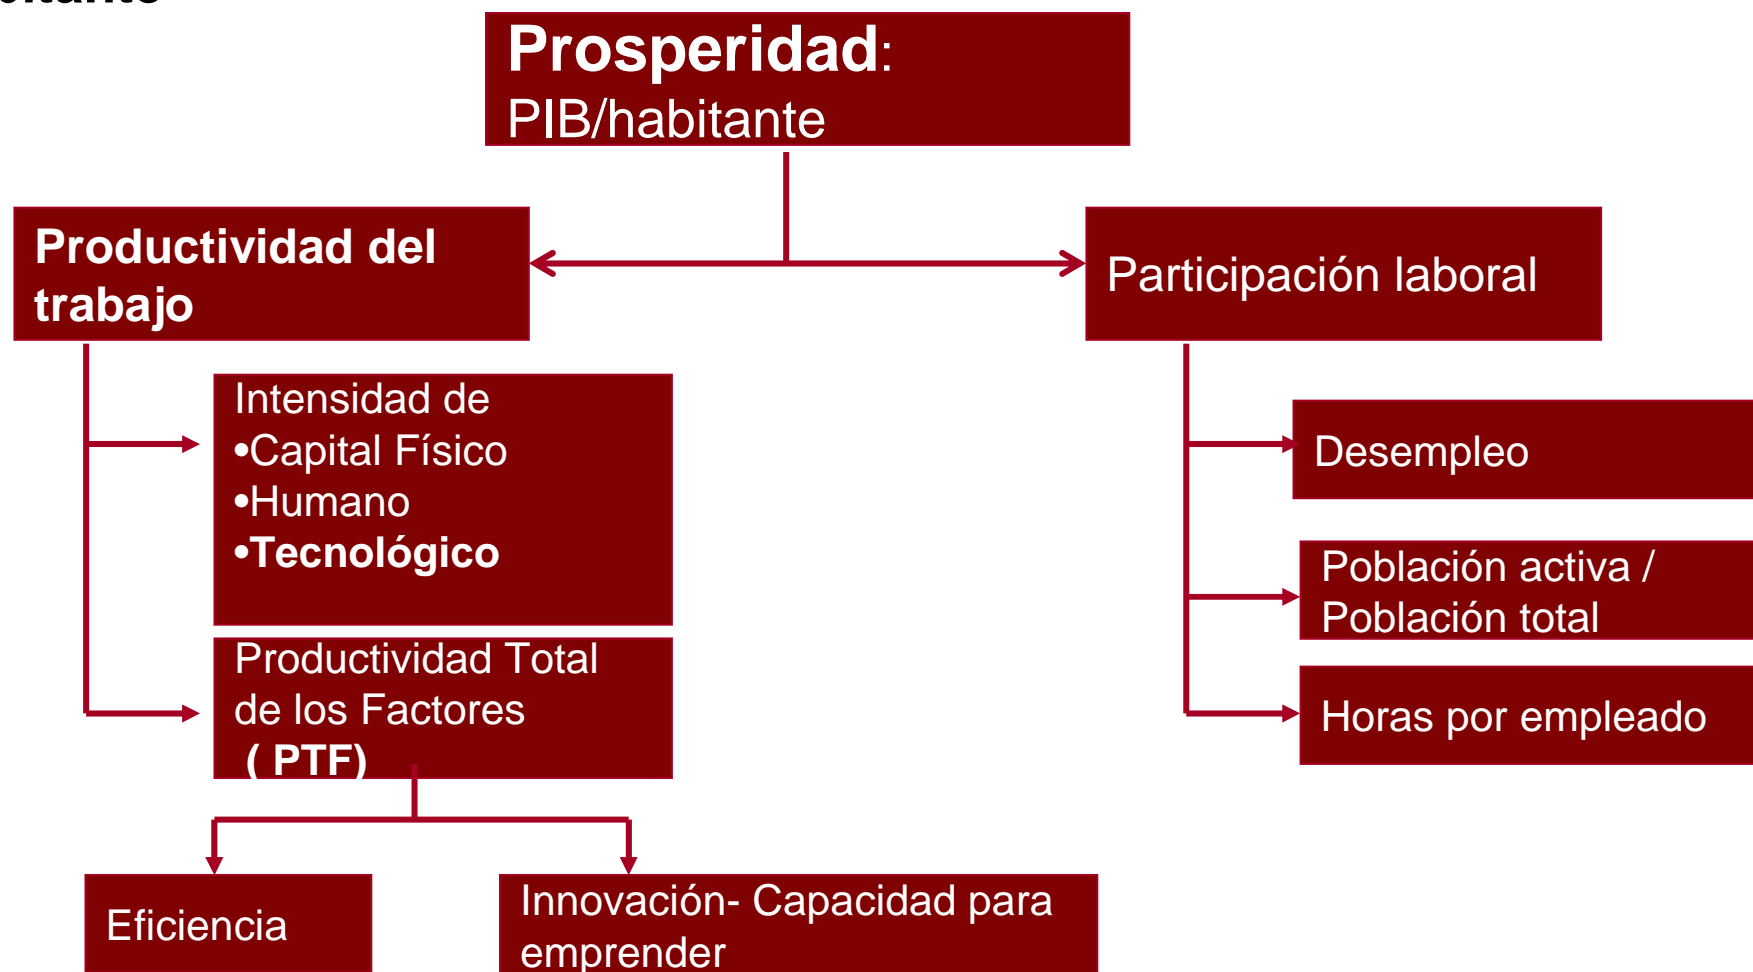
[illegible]

Prosperidad:
PIB/habitante

Productividad del trabajo

Participación laboral

Intensidad de
•Capital Físico
•Humano
•Tecnológico

Productividad Total de los Factores ( PTF)

Desempleo

Población activa / Población total

Horas por empleado

Eficiencia

Innovación- Capacidad para emprender